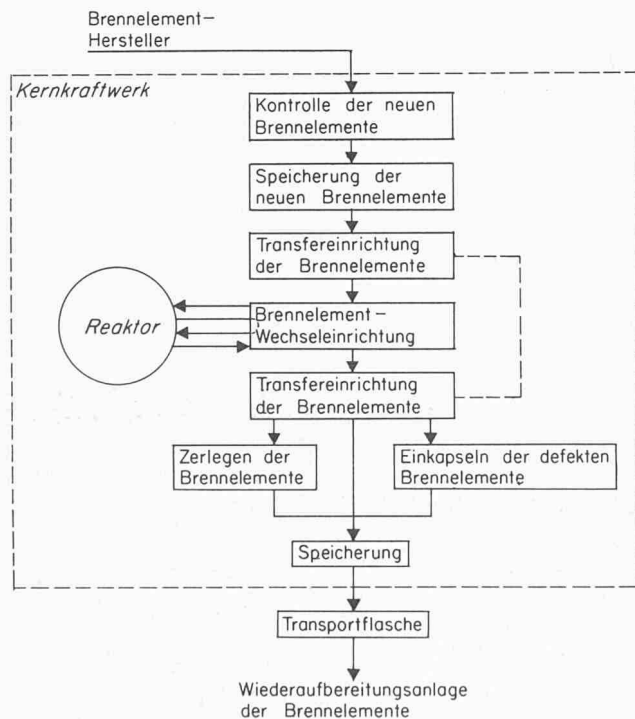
Brennelement-
Hersteller

Kernkraftwerk

Kontrolle der neuen Brennelemente

Speicherung der neuen Brennelemente

Transfereinrichtung der Brennelemente

Reaktor

Brennelement-Wechseleinrichtung

Transfereinrichtung der Brennelemente

Zerlegen der Brennelemente

Einkapseln der defekten Brennelemente

Speicherung

Transportflasche

Wiederaufbereitungsanlage der Brennelemente